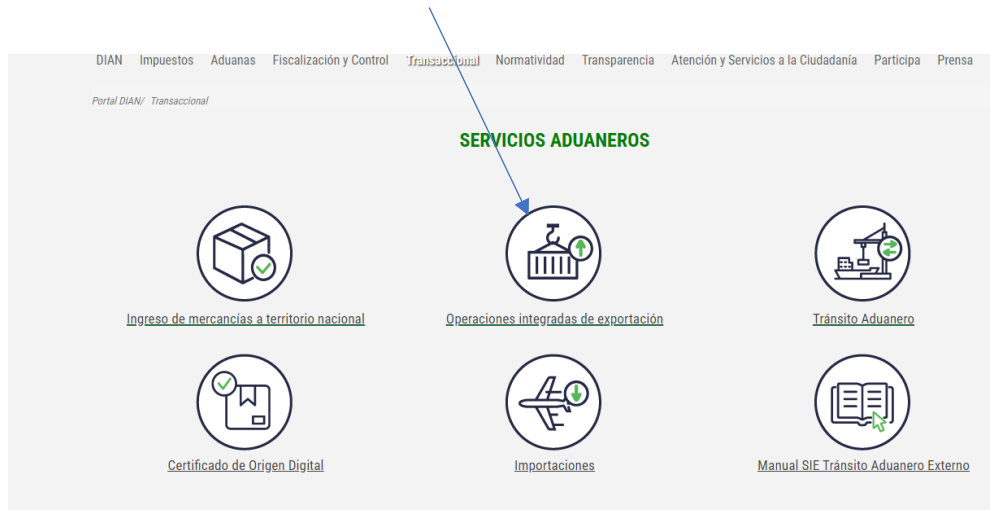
DIAN Impuestos Aduanas Fiscalización y Control Transaccional Normatividad Transparencia Atención y Servicios a la Ciudadanía Participa Prensa

Portal DIAN/ Transaccional

SERVICIOS ADUANEROS

Ingreso de mercancías a territorio nacional

Operaciones integradas de exportación

Tránsito Aduanero

Certificado de Origen Digital

Importaciones

Manual SIE Tránsito Aduanero Externo